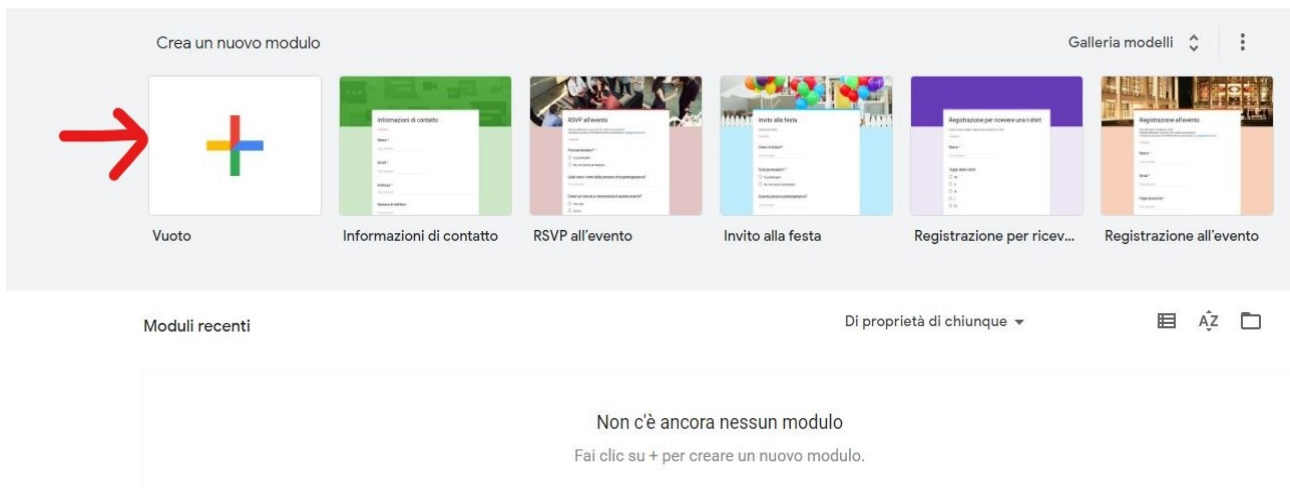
Crea un nuovo modulo

Galleria modelli

Vuoto

Informazioni di contatto

RSVP all'evento

Invito alla festa

Registrazione per ricev...

Registrazione all'evento

Moduli recenti

Di proprietà di chiunque

AZ

Non c'è ancora nessun modulo

Fai clic su + per creare un nuovo modulo.